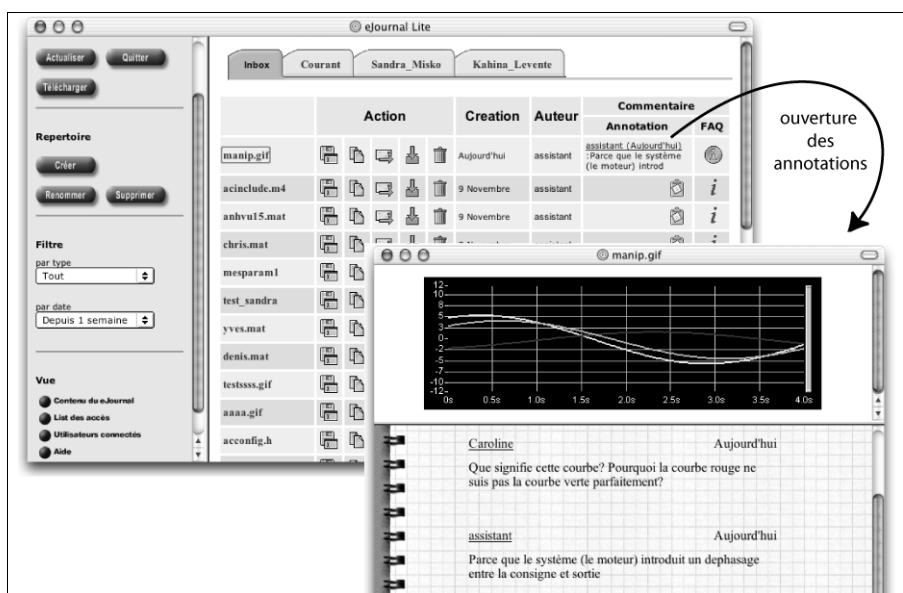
eJournal Lite

Actualiser
Quitter
Télécharger

Repertoire
Créer
Renommer
Supprimer

Filtre
par type
Tout
par date
Depuis 1 semaine

Vue
Contenu du eJournal
List des accès
Utilisateurs connectés
Aide

Inbox | Courant | Sandra_Misko | Kahina_Levente

| | Action | Creation | Auteur | Commentaire Annotation | FAQ |
|---|---|---|---|---|---|
| manip.gif | | Aujourd'hui | assistant | assistant (Aujourd'hui) :Parce que le système (le moteur) introd | |
| acinclude.m4 | | 9 Novembre | assistant | | i |
| anhvu15.mat | | 9 Novembre | assistant | | i |
| chris.mat | | | | | |
| mesparam1 | | | | | |
| test_sandra | | | | | |
| yves.mat | | | | | |
| denis.mat | | | | | |
| testssss.gif | | | | | |
| aaaa.gif | | | | | |
| acconfig.h | | | | | |

ouverture des annotations

manip.gif

12
10
8
5
3
0
-2
-5
-7
-10
-12
0s 0.5s 1.0s 1.5s 2.0s 2.5s 3.0s 3.5s 4.0s

Caroline Aujourd'hui
Que signifie cette courbe? Pourquoi la courbe rouge ne suis pas la courbe verte parfaitement?

assistant Aujourd'hui
Parce que le système (le moteur) introduit un dephasage entre la consigne et sortie